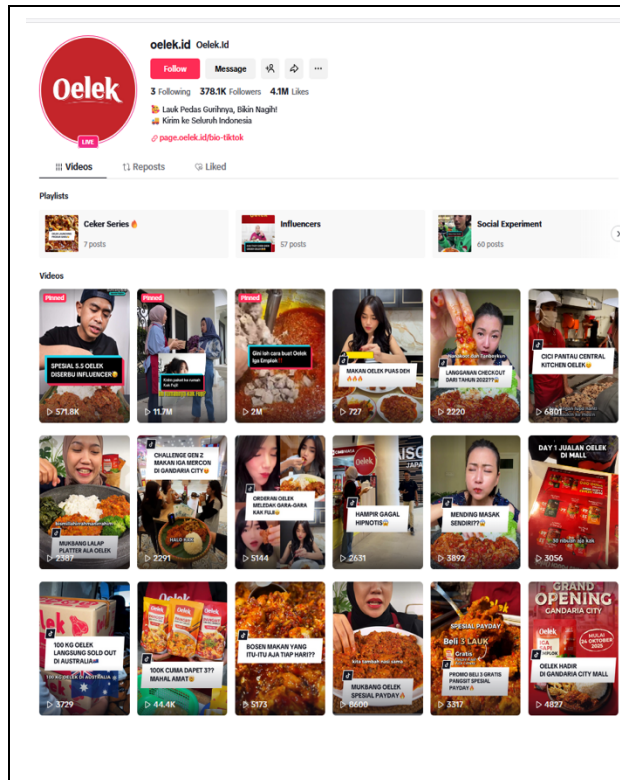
Oelek

LIVE

oelek.id Oelek.id

Follow Message

3 Following 378.1K Followers 4.1M Likes

Lauk Pedas Gurihnya, Bikin Nagih!
Kirim ke Seluruh Indonesia

page.oelek.id/bio-tiktok

Videos Reposts Liked

Playlists

Ceker Series
7 posts

Influencers
57 posts

Social Experiment
60 posts

Videos

Pinned
SPESIAL 5.5 OELEK DISERBU INFLUENCER
571.8K

Pinned
11.7M

Pinned
Gini loh cara buat Oelek Iga Empuk
2M

MAKAN OELEK PUAS DEH
727

LANGSUNGAN CHECKOUT DARI TAHUN 2022??
2220

CICI PANTAU CENTRAL KITCHEN OELEK
6801

MUKBANG LALAP PLATTER ALA OELEK
2387

CHALLENGE GEN Z MAKAN IGA MERCON DI GANDARIA CITY
2291

ORDERAN OELEK MELEDAK GARA-GARA KAK FUJI
5144

Oelek
HAMPIR GAGAL HIPNOTIS
2631

MENDING MASAK SENDIRI??
3892

DAY 1 JUALAN OELEK DI MALL
3056

100 KG OELEK LANGSUNG SOLD OUT DI AUSTRALIA
3729

Oelek
100K CUMA DAPET 3?? MAHAL AMAT
44.4K

BOSEN MAKAN YANG ITU-ITU AJA TIAP HARI??
5173

MUKBANG OELEK SPESIAL PAYDAY
8600

SPESIAL PAYDAY
Beli 3 LAUK
Gratis
PROMO BELI 3 GRATIS PANGSIT SPESIAL PAYDAY
3317

GRAND OPENING GANDARIA CITY
Oelek
MULAI 24 OKTOBER 2025
OELEK HADIR DI GANDARIA CITY MALL
4827